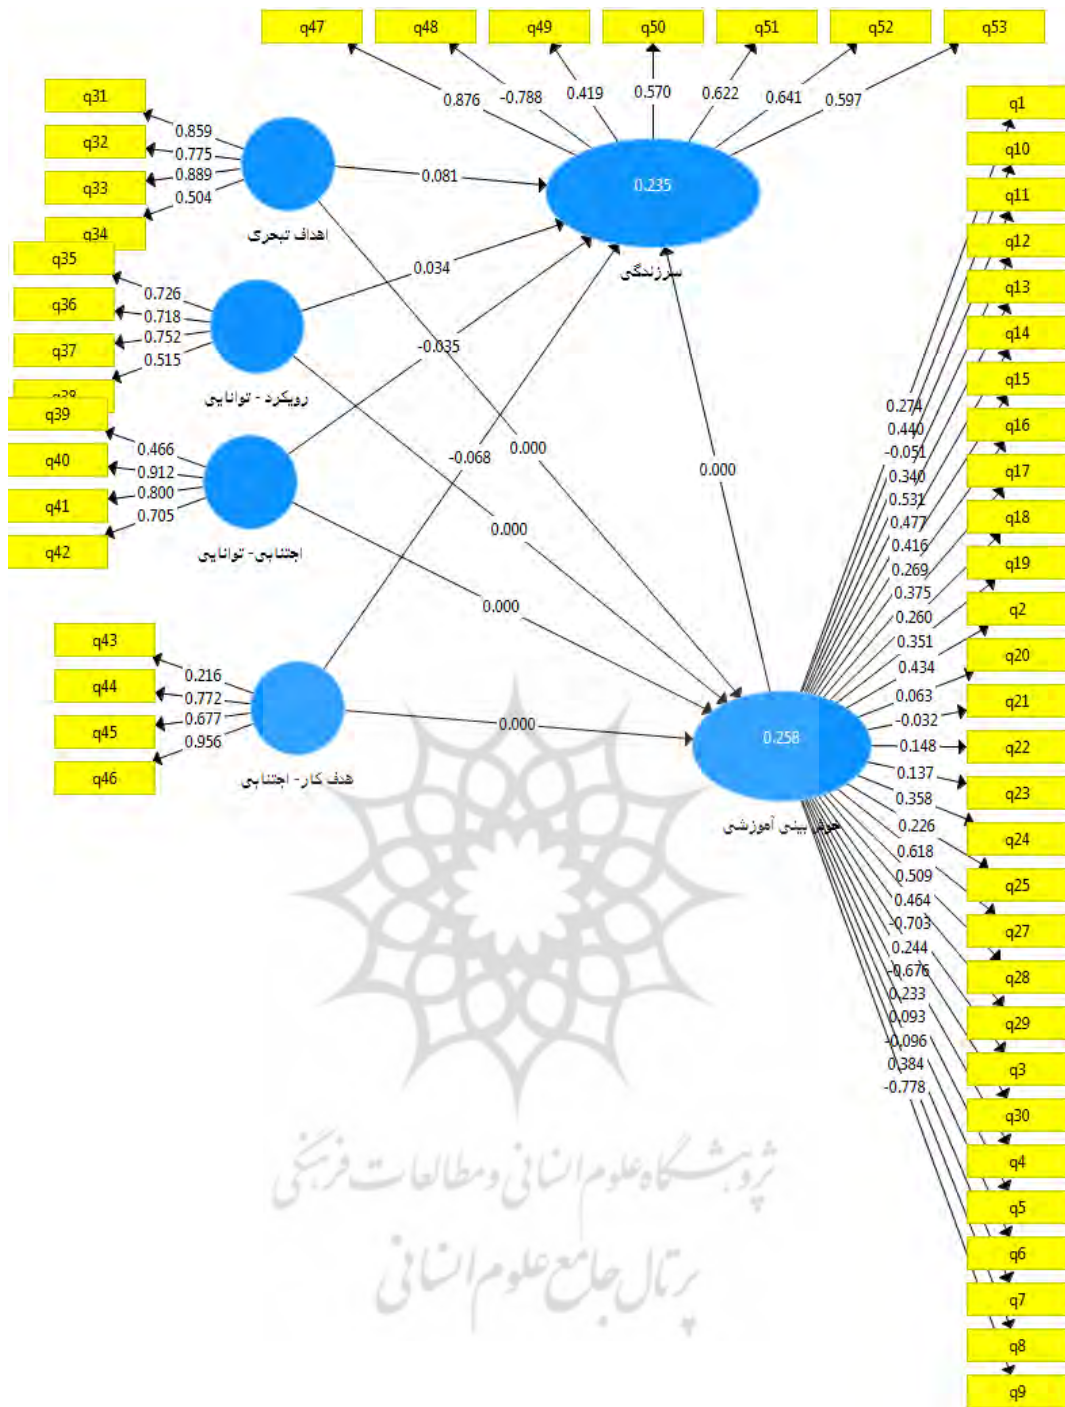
q47 q48 q49 q50 q51 q52 q53

0.876 -0.788 0.419 0.570 0.622 0.641 0.597

q31 q32 q33 q34

0.859 0.775 0.889 0.504

اهداف تبحری

0.081

0.235

سرزندگی

q35 q36 q37 q38

0.726 0.718 0.752 0.515

0.034

رویکرد - توانایی

-0.035

q39 q40 q41 q42

0.466 0.912 0.800 0.705

اجتنابی - توانایی

-0.068

0.000

0.000

0.000

0.000

q43 q44 q45 q46

0.216 0.772 0.677 0.956

هدف کار - اجتنابی

0.000

0.258

خوش بینی آموزشی

q1 q10 q11 q12 q13 q14 q15 q16 q17 q18 q19 q2 q20 q21 q22 q23 q24 q25 q27 q28 q29 q3 q30 q4 q5 q6 q7 q8 q9

0.274 0.440 -0.051 0.340 0.531 0.477 0.416 0.269 0.375 0.260 0.351 0.434 0.063 -0.032 0.148 0.137 0.358 0.226 0.618 0.509 0.464 -0.703 0.244 -0.676 0.233 0.093 -0.096 0.384 -0.778

پژوهشگاه علوم انسانی و مطالعات فرهنگی
پرتال جامع علوم انسانی